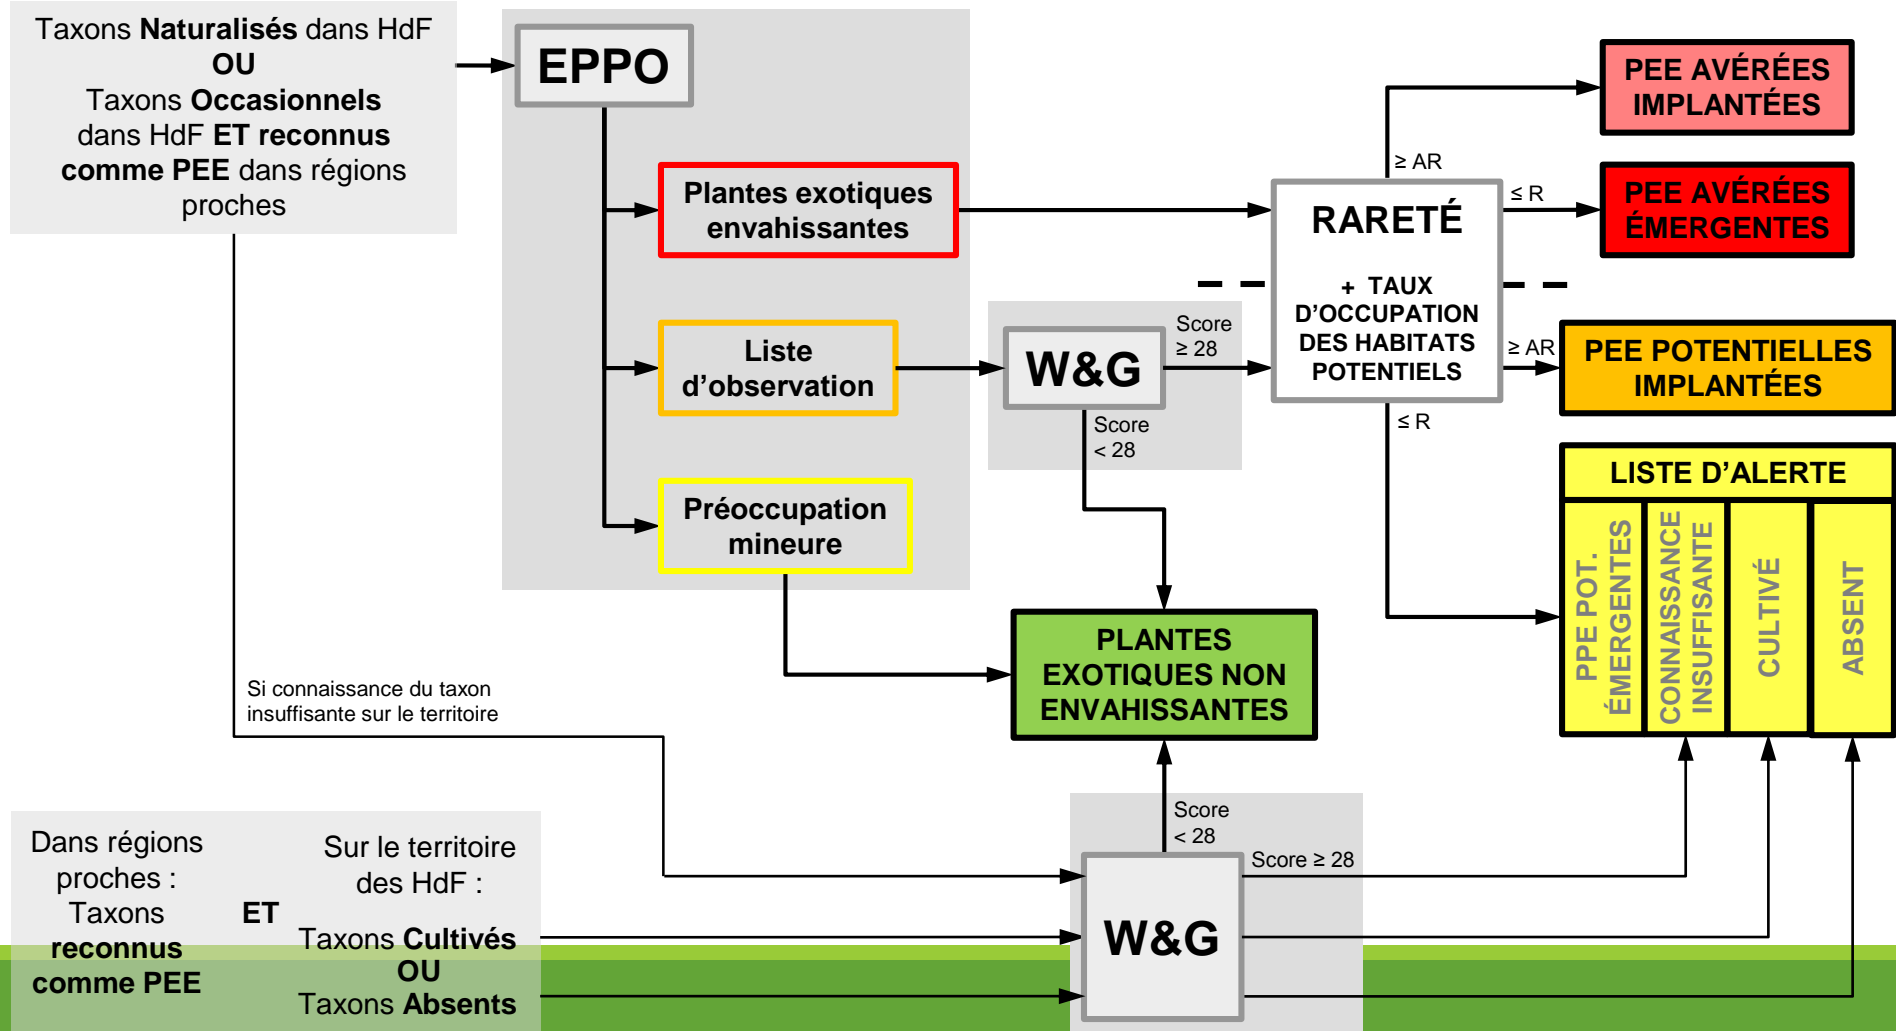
Taxons **Naturalisés** dans HdF
OU
Taxons **Occasionnels** dans HdF **ET reconnus comme PEE** dans régions proches

EPPO

Plantes exotiques envahissantes

Liste d'observation

Préoccupation mineure

W&G

Score ≥ 28

Score < 28

RARETÉ

+ TAUX D'OCCUPATION DES HABITATS POTENTIELS

≥ AR

≤ R

≥ AR

≤ R

PEE AVÉRÉES IMPLANTÉES

PEE AVÉRÉES ÉMERGENTES

PEE POTENTIELLES IMPLANTÉES

LISTE D'ALERTE

PPE POT. ÉMERGENTES

CONNAISSANCE INSUFFISANTE

CULTIVÉ

ABSENT

PLANTES EXOTIQUES NON ENVAHISSANTES

Si connaissance du taxon insuffisante sur le territoire

Dans régions proches : Taxons **reconnus comme PEE**

**ET**

Sur le territoire des HdF :

Taxons **Cultivés**
**OU**
Taxons **Absents**

W&G

Score < 28

Score ≥ 28